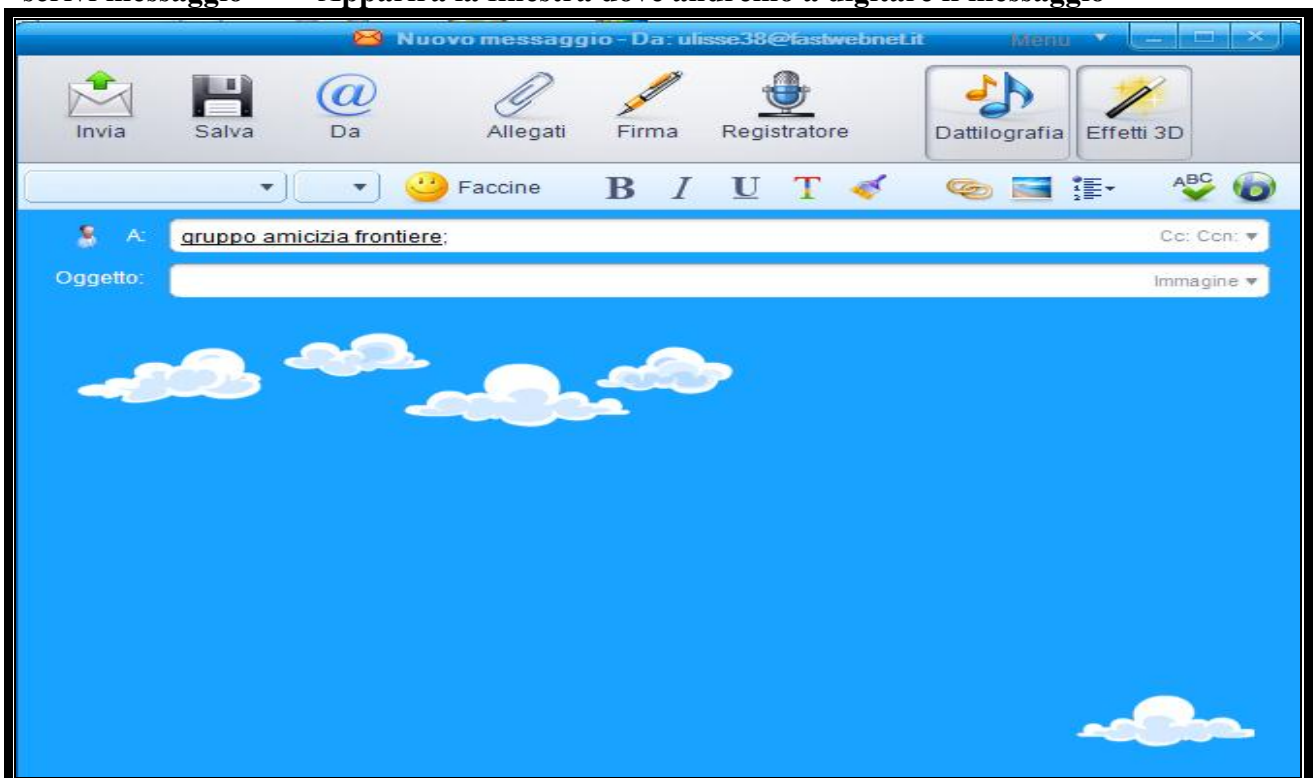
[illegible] messaggio Apparirà la finestra dove andremo a digitare il messaggio

Nuovo messaggio - Da: ulisse38@fastwebnet.it Menu

Invia Salva Da Allegati Firma Registratore Dattilografia Effetti 3D

Faccine B I U T

ABC

A: gruppo amicizia frontiere; Cc: Ccn:

Oggetto: Immagine